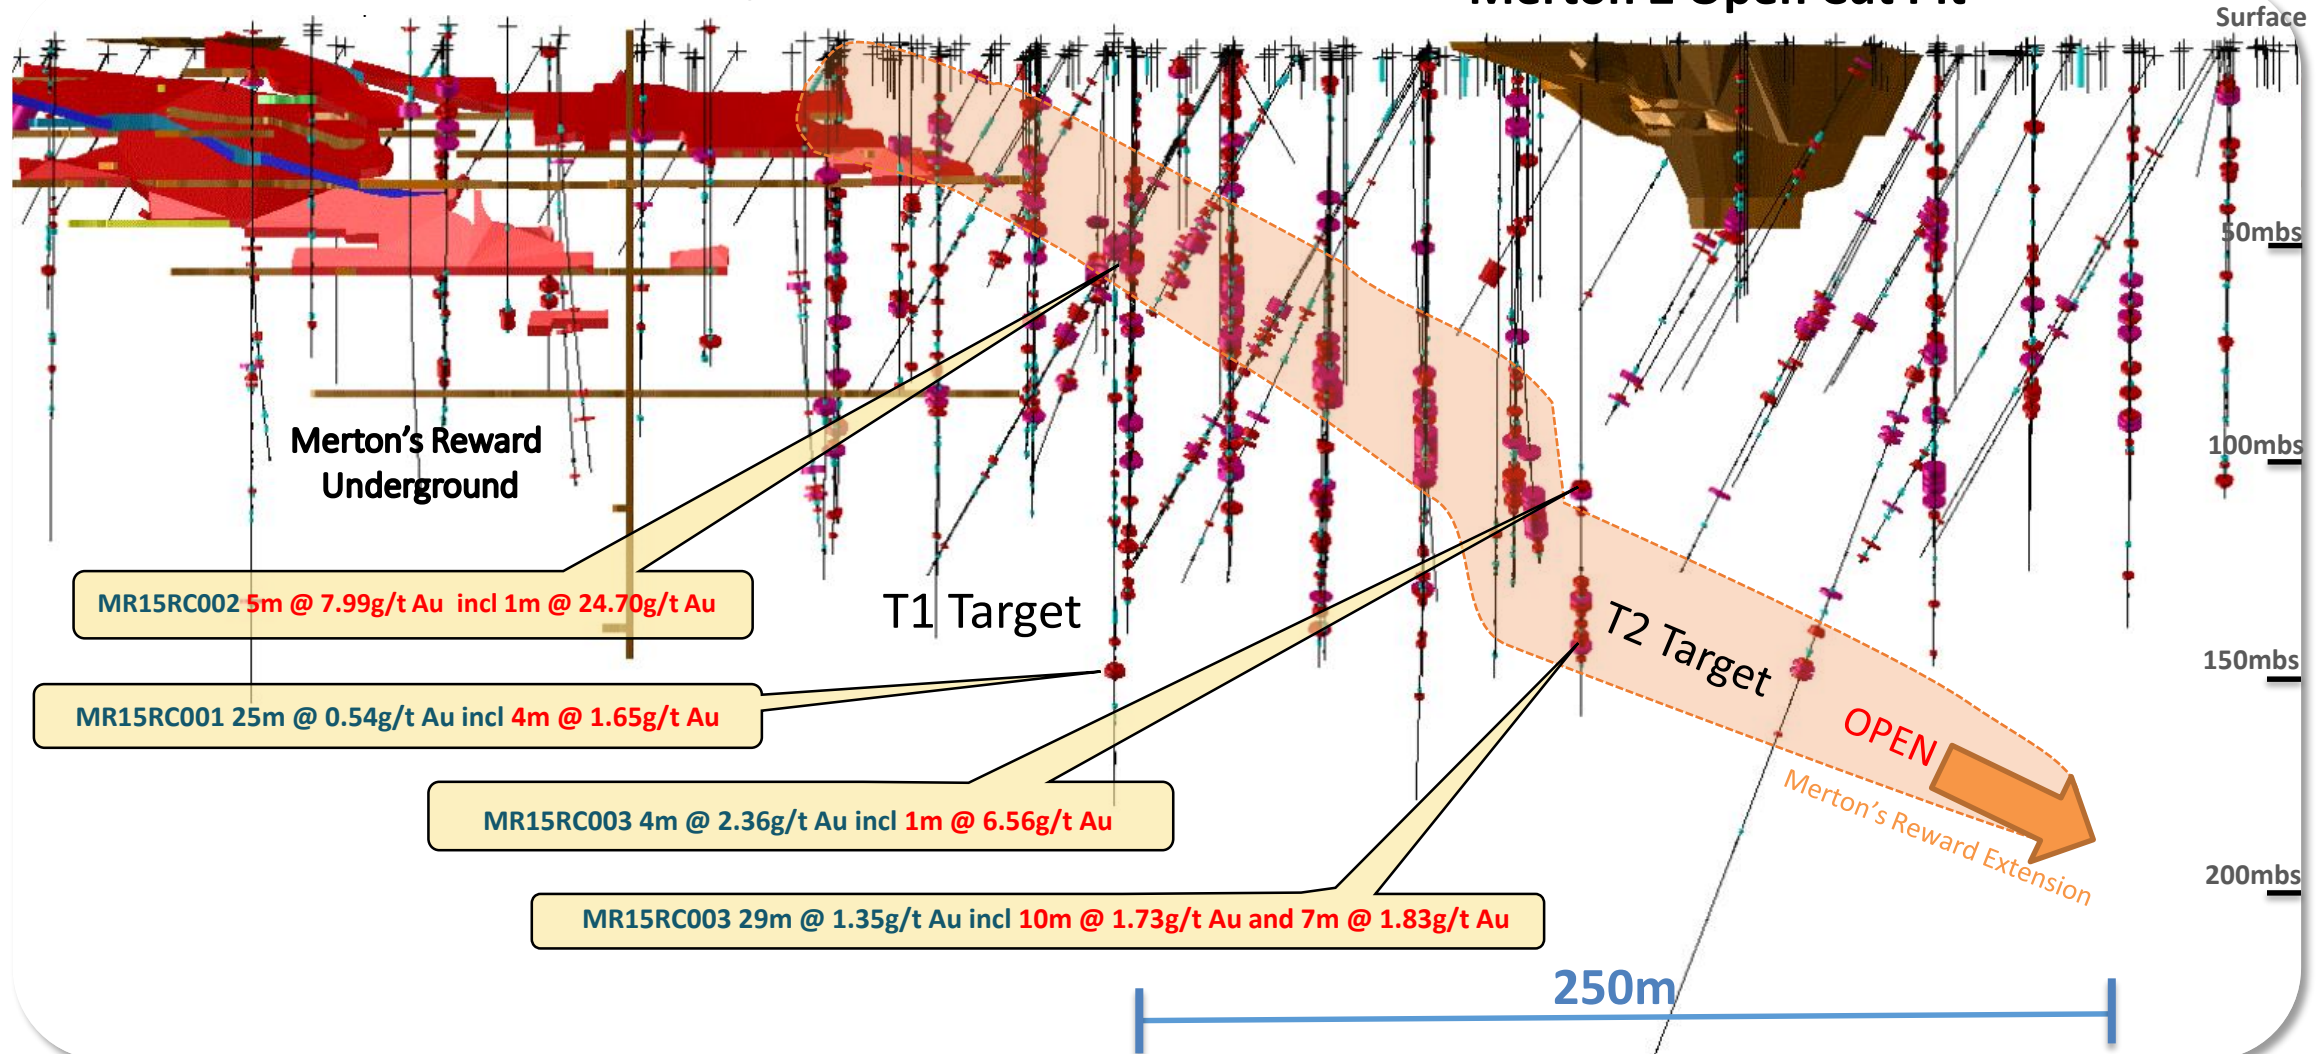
Merton 2 Open Cut Pit

Surface

50mbs

100mbs

150mbs

200mbs

Merton's Reward Underground

T1 Target

T2 Target

OPEN

Merton's Reward Extension

MR15RC002 5m @ 7.99g/t Au incl 1m @ 24.70g/t Au

MR15RC001 25m @ 0.54g/t Au incl 4m @ 1.65g/t Au

MR15RC003 4m @ 2.36g/t Au incl 1m @ 6.56g/t Au

MR15RC003 29m @ 1.35g/t Au incl 10m @ 1.73g/t Au and 7m @ 1.83g/t Au

250m